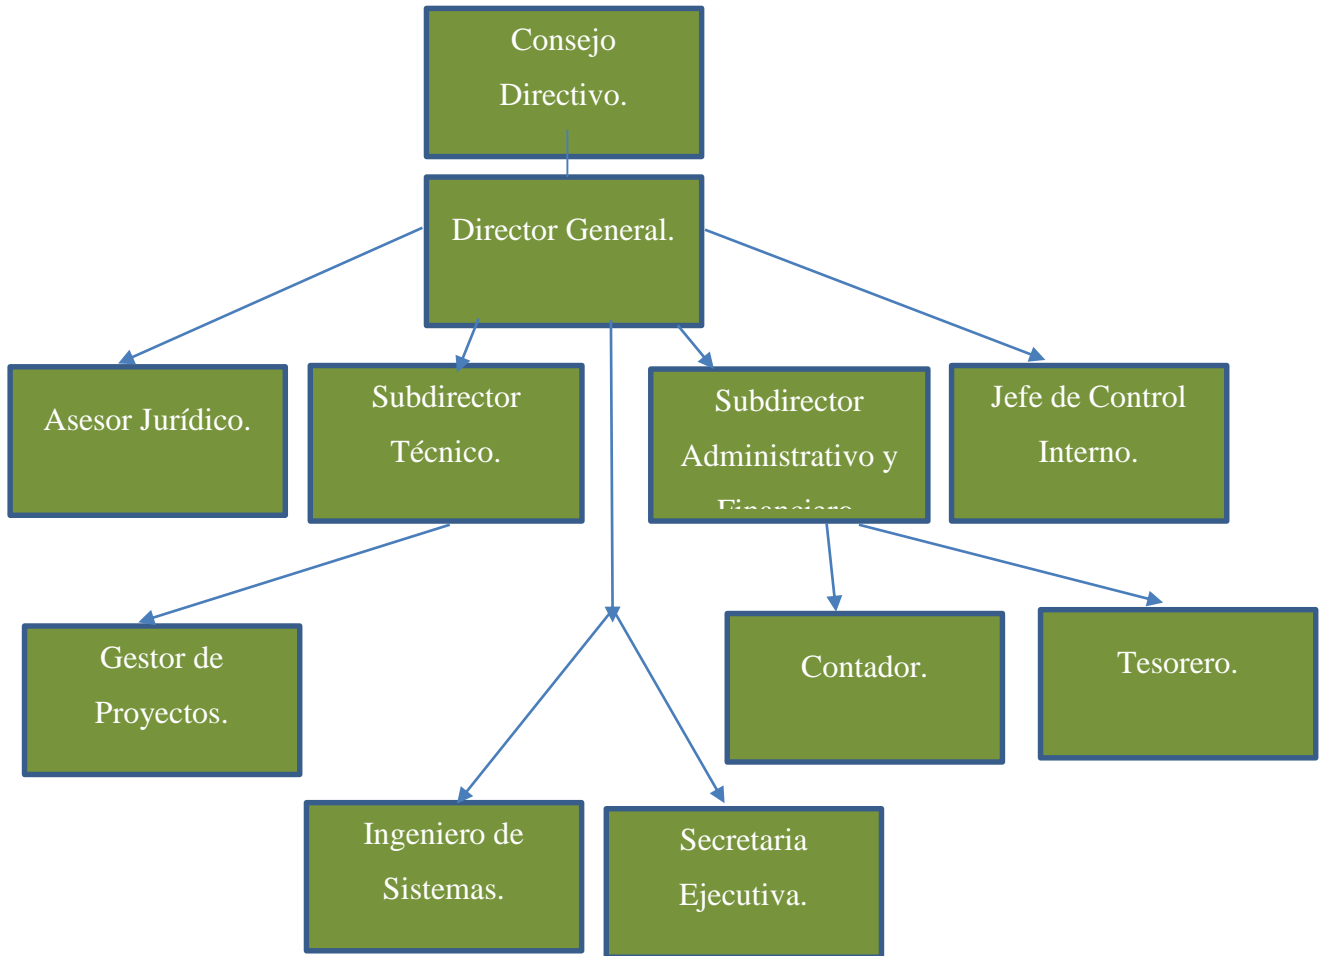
Consejo Directivo.

Director General.

Asesor Jurídico.

Subdirector Técnico.

Subdirector Administrativo y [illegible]

Jefe de Control Interno.

Gestor de Proyectos.

Contador.

Tesorero.

Ingeniero de Sistemas.

Secretaria Ejecutiva.